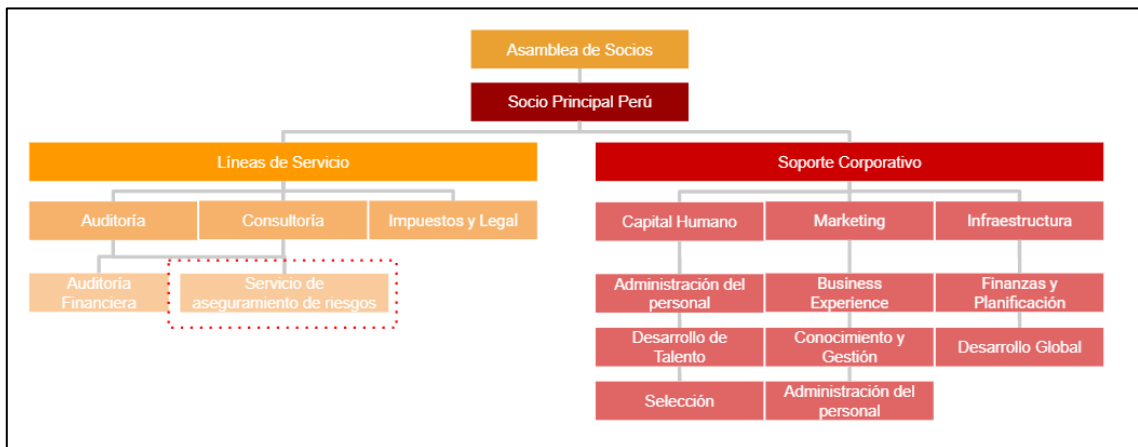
Asamblea de Socios

Socio Principal Perú

Líneas de Servicio

Auditoría

Consultoría

Impuestos y Legal

Auditoría Financiera

Servicio de aseguramiento de riesgos

Soporte Corporativo

Capital Humano

Marketing

Infraestructura

Administración del personal

Desarrollo de Talento

Selección

Business Experience

Conocimiento y Gestión

Administración del personal

Finanzas y Planificación

Desarrollo Global